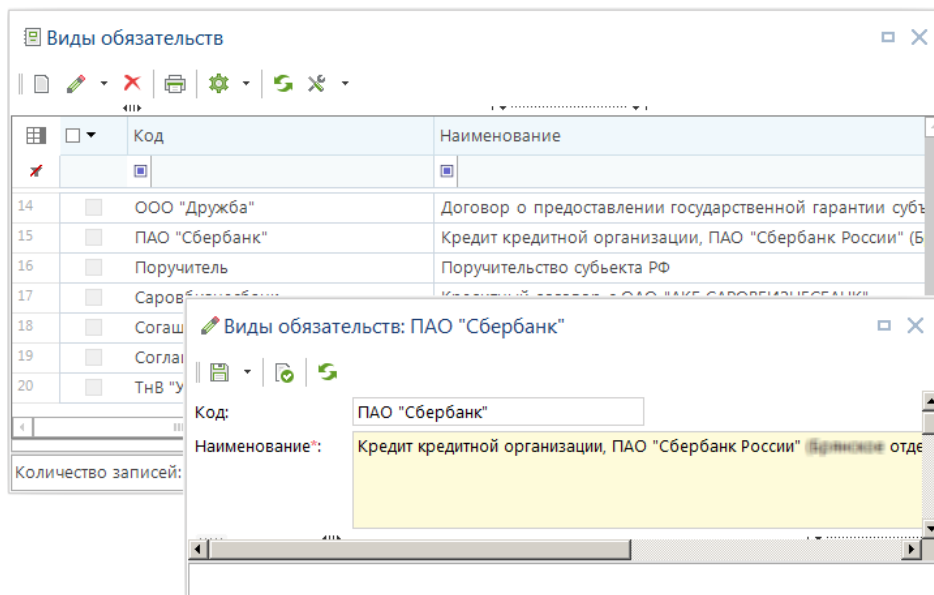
Виды обязательств

| | | Код | Наименование |
|---|---|---|---|
| 14 | | ООО "Дружба" | Договор о предоставлении государственной гарантии субъ |
| 15 | | ПАО "Сбербанк" | Кредит кредитной организации, ПАО "Сбербанк России" (Б |
| 16 | | Поручитель | Поручительство субъекта РФ |
| 17 | | Саровбизнесбанк | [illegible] |
| 18 | | Соглаш | |
| 19 | | Соглаш | |
| 20 | | ТнВ "У | |

Количество записей:

Виды обязательств: ПАО "Сбербанк"

Код: ПАО "Сбербанк"

Наименование*: Кредит кредитной организации, ПАО "Сбербанк России" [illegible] отде